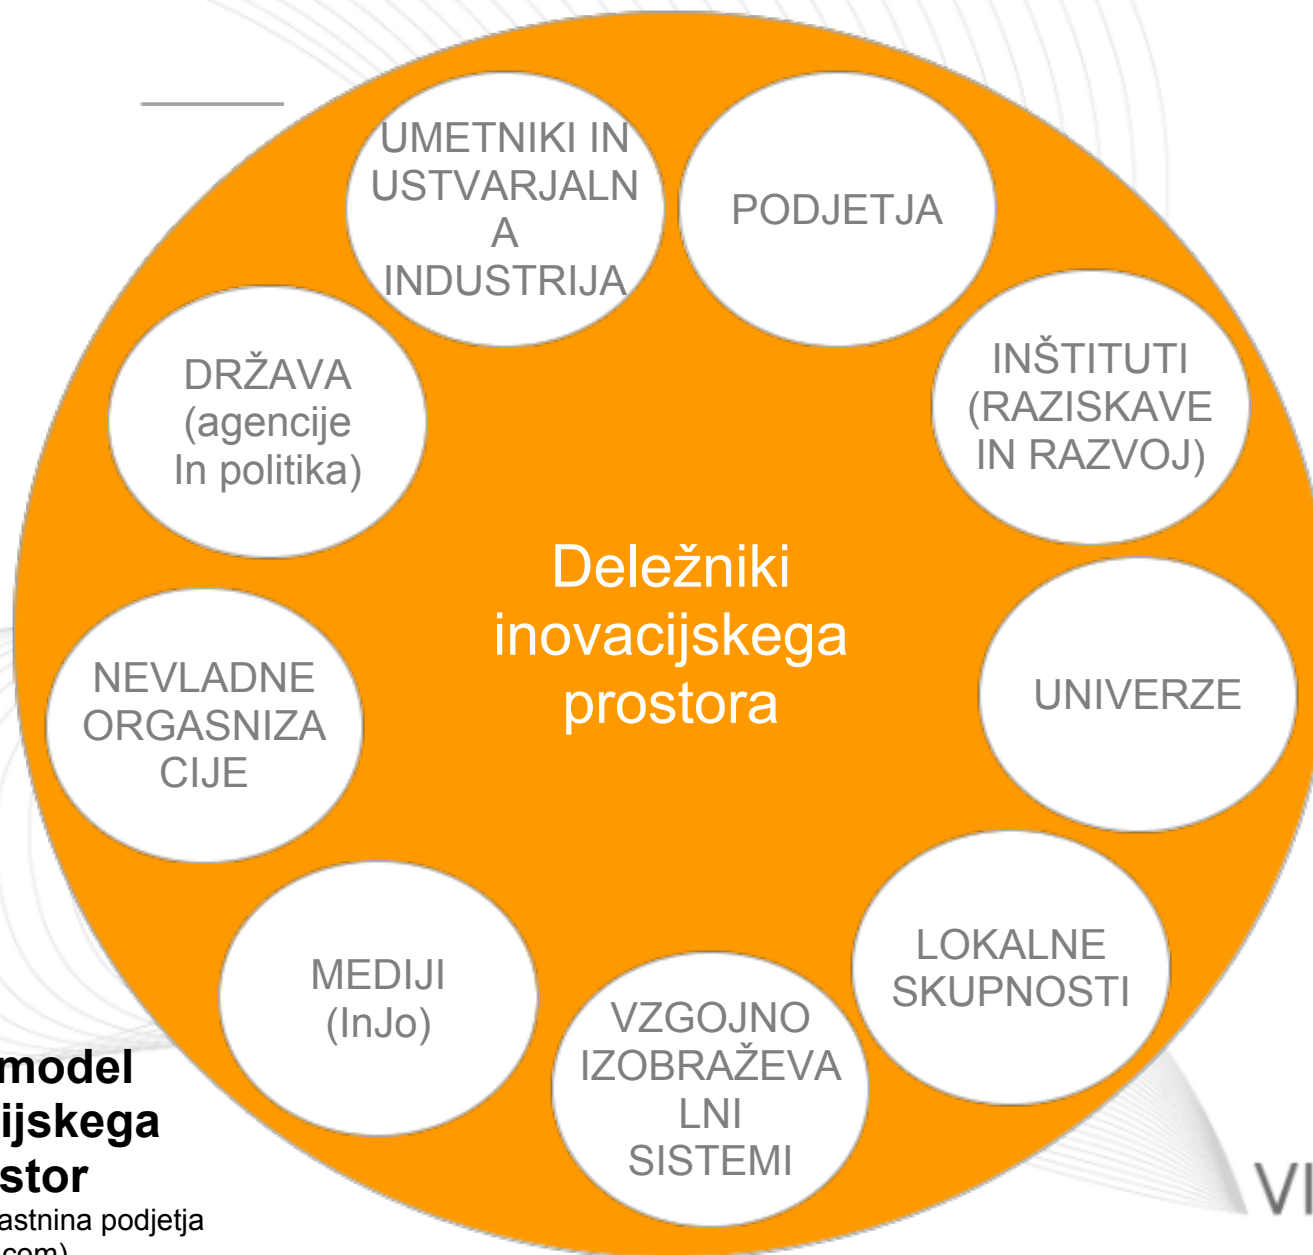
UMETNIKI IN USTVARJALNA INDUSTRIJA

PODJETJA

DRŽAVA (agencije In politika)

INŠTITUTI (RAZISKAVE IN RAZVOJ)

Deležniki inovacijskega prostora

NEVLADNE ORGASNIZACIJE

UNIVERZE

MEDIJI (InJo)

LOKALNE SKUPNOSTI

VZGOJNO IZOBRAŽEVALNI SISTEMI

model
ijskega
stor
astnina podjetja
.com)

VI